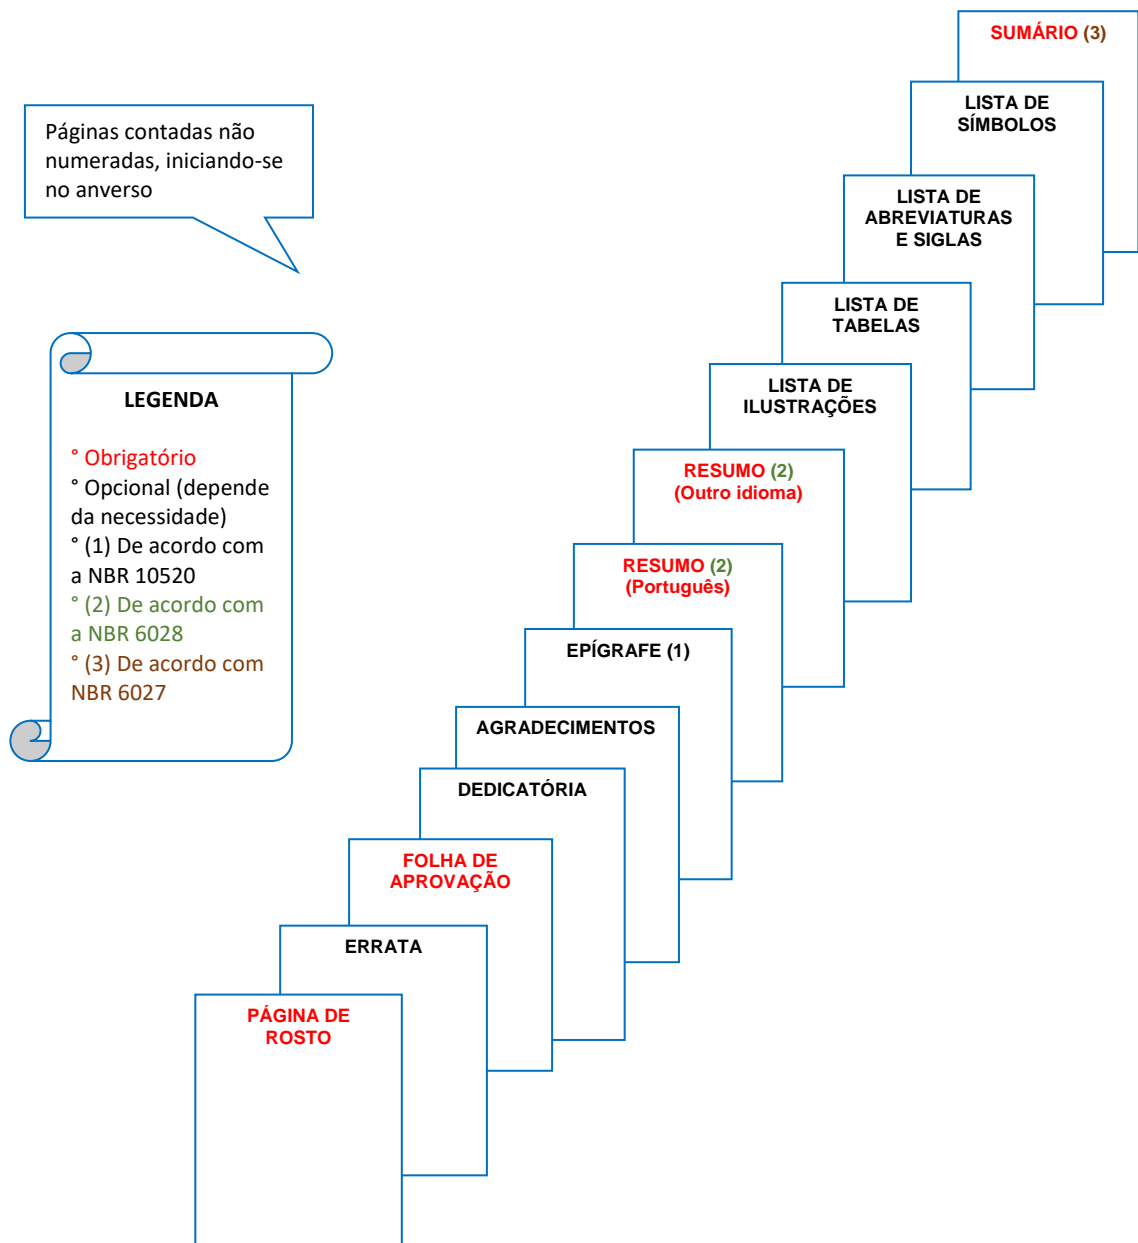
Páginas contadas não numeradas, iniciando-se no anverso

LEGENDA

° Obrigatório
° Opcional (depende da necessidade)
° (1) De acordo com a NBR 10520
° (2) De acordo com a NBR 6028
° (3) De acordo com NBR 6027

SUMÁRIO (3)

LISTA DE SÍMBOLOS

LISTA DE ABREVIATURAS E SIGLAS

LISTA DE TABELAS

LISTA DE ILUSTRAÇÕES

RESUMO (2) (Outro idioma)

RESUMO (2) (Português)

EPÍGRAFE (1)

AGRADECIMENTOS

DEDICATÓRIA

FOLHA DE APROVAÇÃO

ERRATA

PÁGINA DE ROSTO